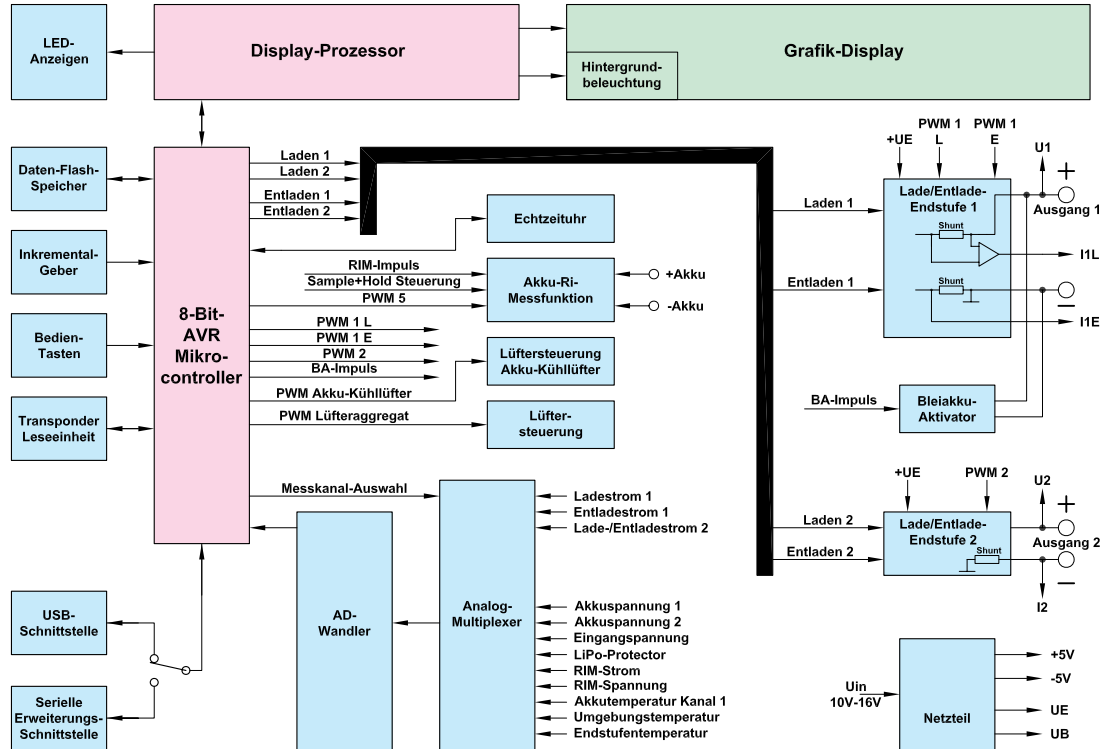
LED-Anzeigen

Display-Prozessor

Grafik-Display

Hintergrundbeleuchtung

Daten-Flash-Speicher

Inkremental-Geber

Bedien-Tasten

Transponder Leseeinheit

8-Bit-AVR Mikro-controller

Laden 1
Laden 2
Entladen 1
Entladen 2

Echtzeituhr

RIM-Impuls
Sample+Hold Steuerung
PWM 5

Akku-Ri-Messfunktion

+Akku
-Akku

PWM 1 L
PWM 1 E
PWM 2
BA-Impuls

Lüftersteuerung Akku-Kühllüfter

PWM Akku-Kühllüfter
PWM Lüfteraggregat

Lüfter-steuerung

Messkanal-Auswahl

+UE
PWM 1 L
PWM 1 E
U1

Laden 1

Lade/Entlade-Endstufe 1

Shunt

Ausgang 1

I1L

Entladen 1

Shunt

I1E

BA-Impuls

Bleiakku-Aktivator

+UE
PWM 2
U2

Laden 2
Entladen 2

Lade/Entlade-Endstufe 2

Shunt

Ausgang 2

I2

USB-Schnittstelle

Serielle Erweiterungs-Schnittstelle

AD-Wandler

Analog-Multiplexer

Ladestrom 1
Entladestrom 1
Lade-/Entladestrom 2

Akkuspannung 1
Akkuspannung 2
Eingangspannung
LiPo-Protector
RIM-Strom
RIM-Spannung
Akkutemperatur Kanal 1
Umgebungstemperatur
Endstufentemperatur

Uin
10V-16V

Netzteil

+5V
-5V
UE
UB